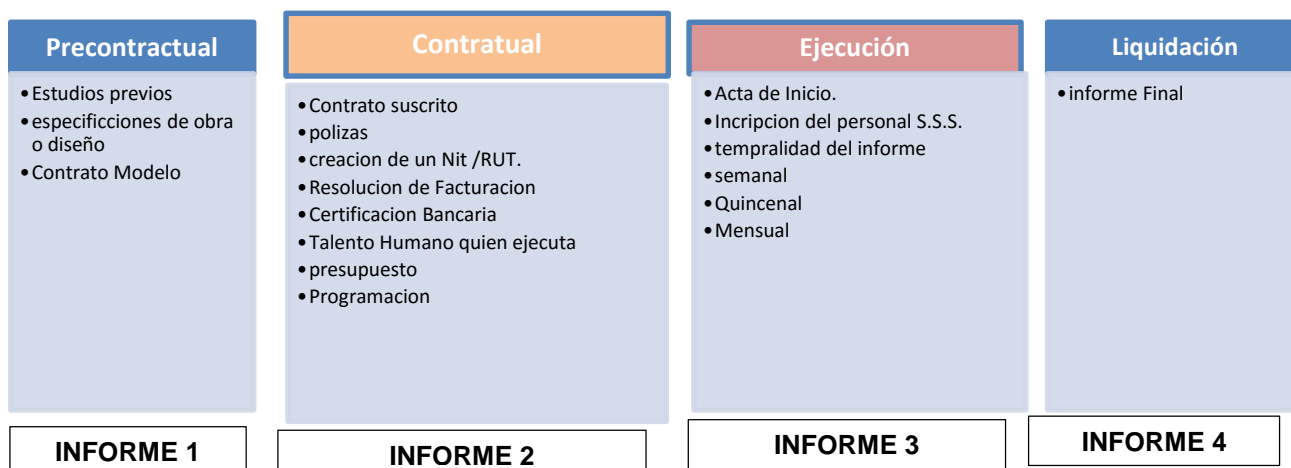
Precontractual

• Estudios previos
• especificciones de obra o diseño
• Contrato Modelo

INFORME 1

Contratual

• Contrato suscrito
• polizas
• creacion de un Nit /RUT.
• Resolucion de Facturacion
• Certificacion Bancaria
• Talento Humano quien ejecuta
• presupuesto
• Programacion

INFORME 2

Ejecución

• Acta de Inicio.
• Incripcion del personal S.S.S.
• tempralidad del informe
• semanal
• Quincenal
• Mensual

INFORME 3

Liquidación

• informe Final

INFORME 4